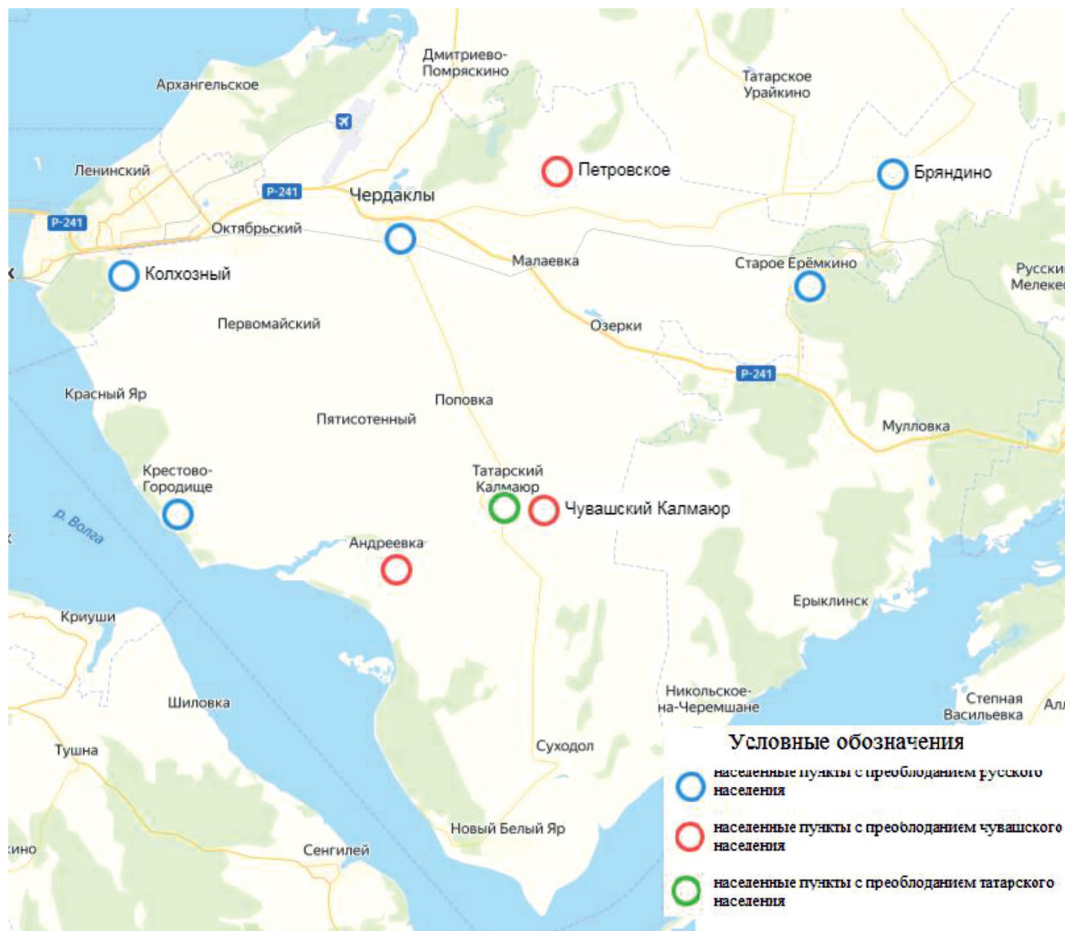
Дмитриево-Помряскино
Татарское Урайкино
Архангельское
Ленинский
Р-241
Р-241
Петровское
Бряндино
Чердаклы
Октябрьский
Малаевка
Колхозный
Старое Ерёмкино
Русский Мелекесс
Первомайский
Озерки
Р-241
Красный Яр
Поповка
Пятисотенный
Мулловка
Татарский Калмаюр
Крестово-Городище
Чувашский Калмаюр
р. Волга
Андреевка
Ерыклинск
Криуши
Никольское-на-Черемшане
Степная Васильевка
Шиловка
Тушна
Суходол
Новый Белый Яр
Сенгилей
Условные обозначения
населенные пункты с преобладанием русского населения
населенные пункты с преобладанием чувашского населения
населенные пункты с преобладанием татарского населения